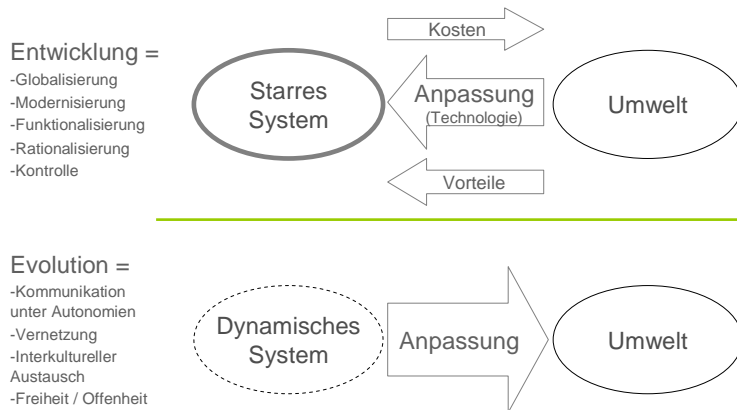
Entwicklung =
-Globalisierung
-Modernisierung
-Funktionalisierung
-Rationalisierung
-Kontrolle

Kosten

Starres System

Anpassung
(Technologie)

Umwelt

Vorteile

Evolution =
-Kommunikation unter Autonomien
-Vernetzung
-Interkultureller Austausch
-Freiheit / Offenheit

Dynamisches System

Anpassung

Umwelt